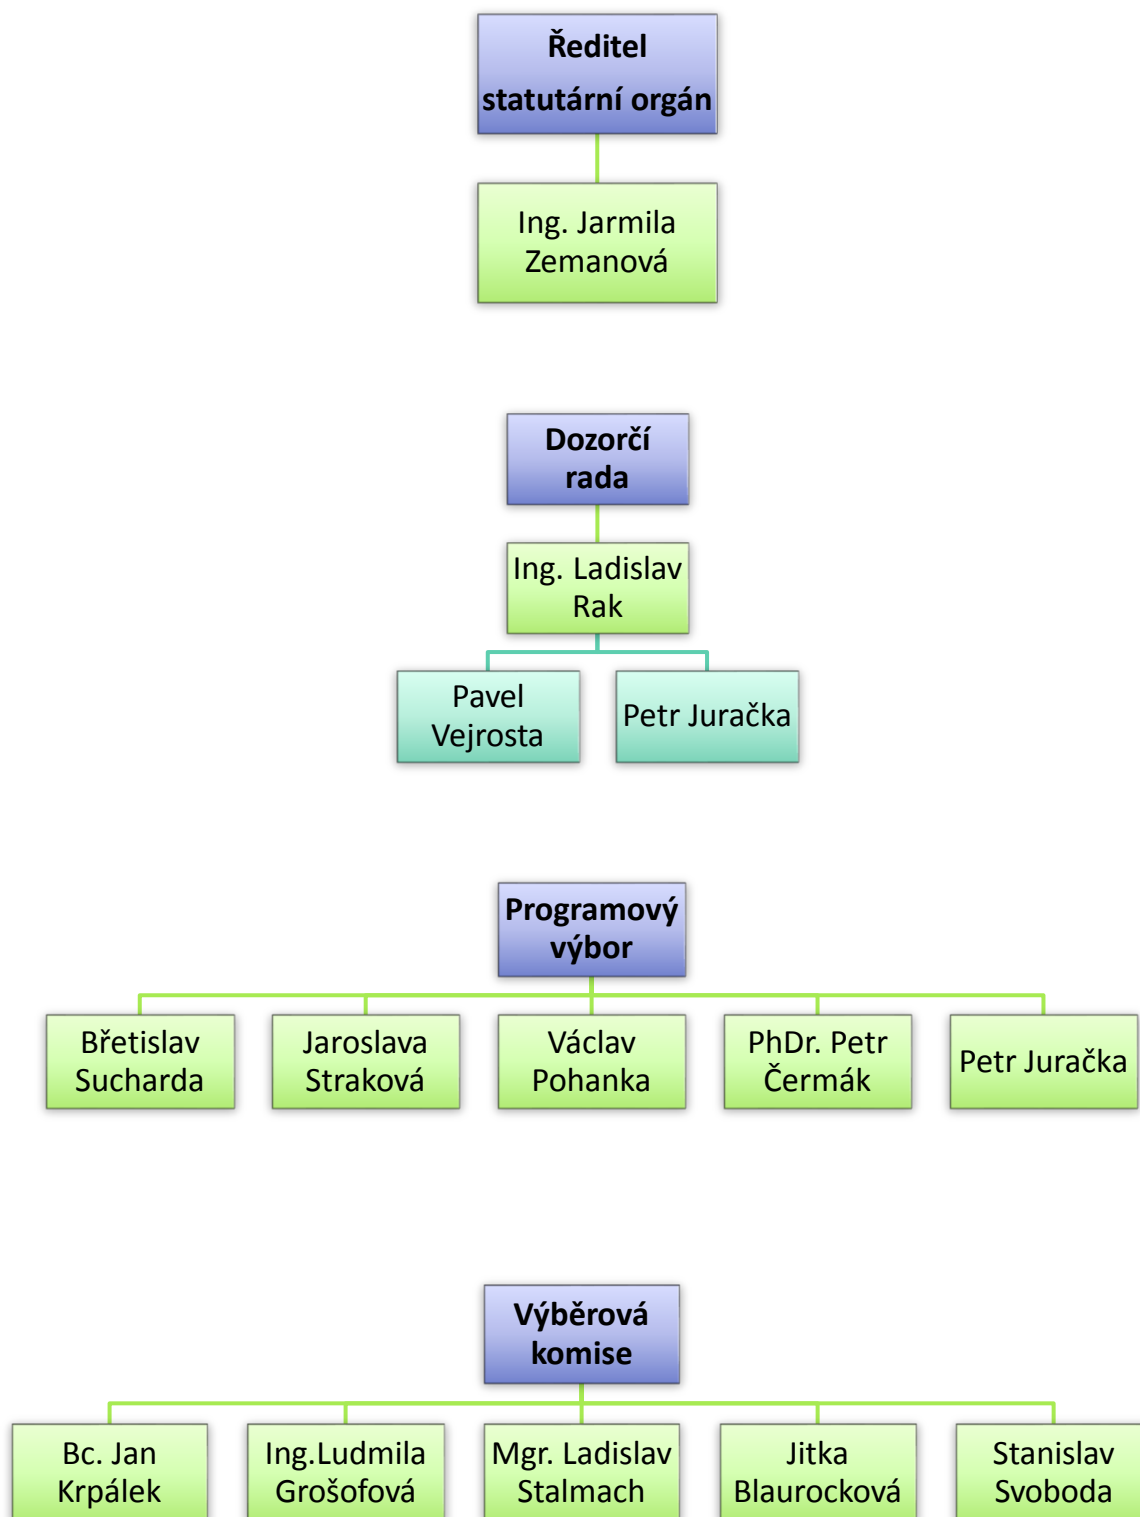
Ředitel
statutární orgán

Ing. Jarmila Zemanová

Dozorčí rada

Ing. Ladislav Rak

Pavel Vejrosta

Petr Juračka

Programový výbor

Břetislav Sucharda

Jaroslava Straková

Václav Pohanka

PhDr. Petr Čermák

Petr Juračka

Výběrová komise

Bc. Jan Krpálek

Ing.Ludmila Grošofová

Mgr. Ladislav Stalmach

Jitka Blaurocková

Stanislav Svoboda